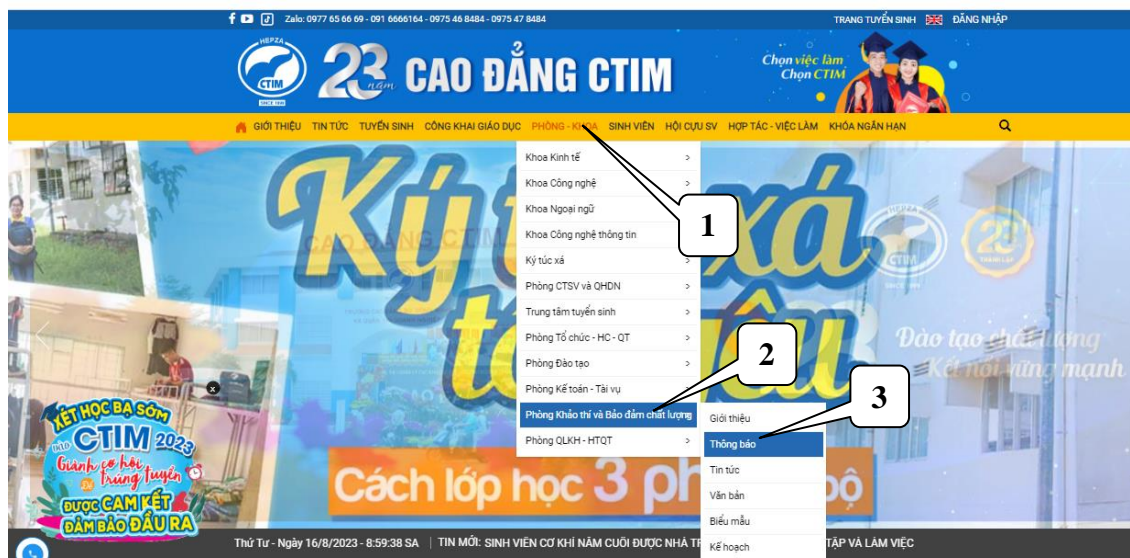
Zalo: 0977 65 66 69 - 091 6666164 - 0975 46 8484 - 0975 47 8484

TRANG TUYỂN SINH ĐĂNG NHẬP

HEPZA CTIM SINCE 1999

23 năm CAO ĐẲNG CTIM

Chọn việc làm Chọn CTIM

GIỚI THIỆU TIN TỨC TUYỂN SINH CÔNG KHAI GIÁO DỤC PHÒNG - KHOA SINH VIÊN HỘI CỰU SV HỢP TÁC - VIỆC LÀM KHÓA NGẮN HẠN

Khoa Kinh tế
Khoa Công nghệ
Khoa Ngoại ngữ
Khoa Công nghệ thông tin
Ký túc xá
Phòng CTSV và QHDN
Trung tâm tuyển sinh
Phòng Tổ chức - HC - QT
Phòng Đào tạo
Phòng Kế toán - Tài vụ
Phòng Khảo thí và Bảo đảm chất lượng
Phòng QLKH - HTQT

Giới thiệu
Thông báo
Tin tức
Văn bản
Biểu mẫu
Kế hoạch

1

2

3

Ký túc xá

Đào tạo chất lượng
Kết nối vững mạnh

23 THÀNH LẬP

XÉT HỌC BẠ SỚM vào CTIM 2023
Giành cơ hội trúng tuyển
Được CAM KẾT ĐẢM BẢO ĐẦU RA

Cách lớp học 3 ph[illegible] bộ

Thứ Tư - Ngày 16/8/2023 - 8:59:38 SA | TIN MỚI: SINH VIÊN CƠ KHÍ NĂM CUỐI ĐƯỢC NHÀ T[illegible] TẬP VÀ LÀM VIỆC